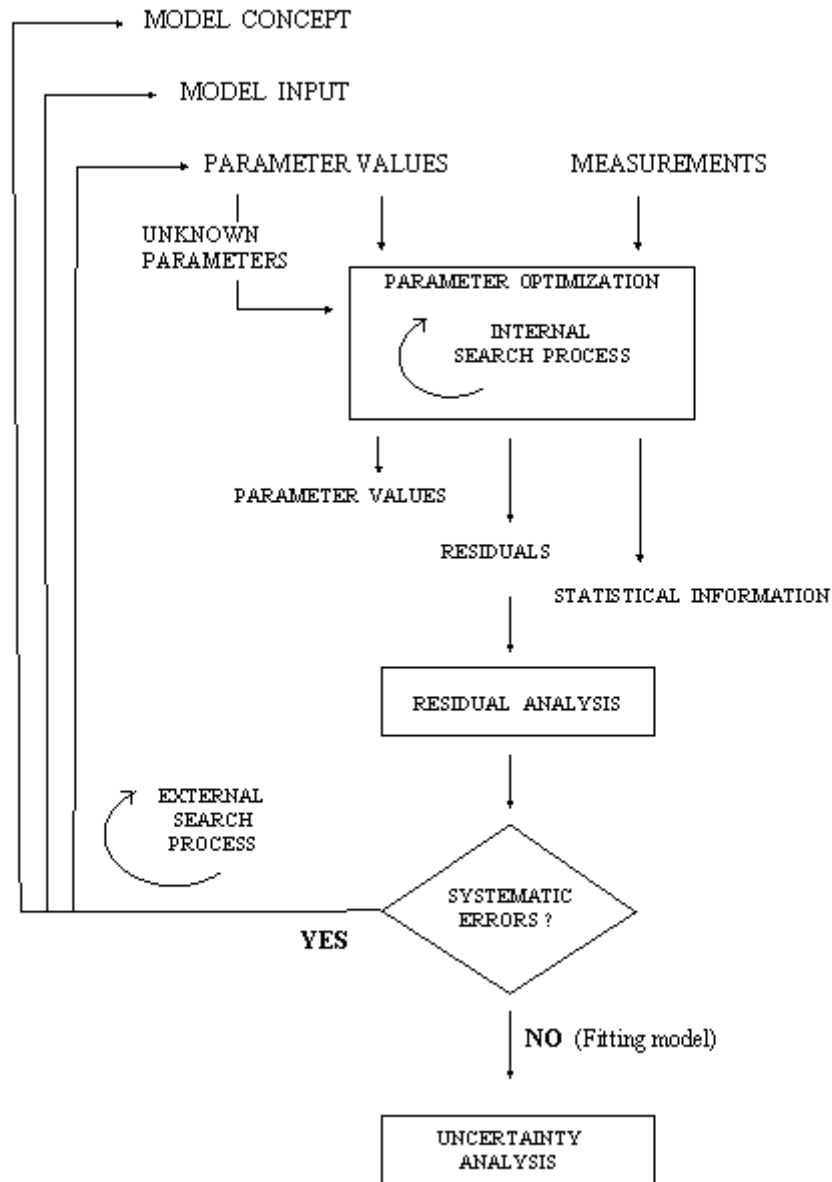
MODEL CONCEPT

MODEL INPUT

PARAMETER VALUES

MEASUREMENTS

UNKNOWN PARAMETERS

PARAMETER OPTIMIZATION

INTERNAL SEARCH PROCESS

PARAMETER VALUES

RESIDUALS

STATISTICAL INFORMATION

RESIDUAL ANALYSIS

EXTERNAL SEARCH PROCESS

SYSTEMATIC ERRORS ?

YES

NO (Fitting model)

UNCERTAINTY ANALYSIS